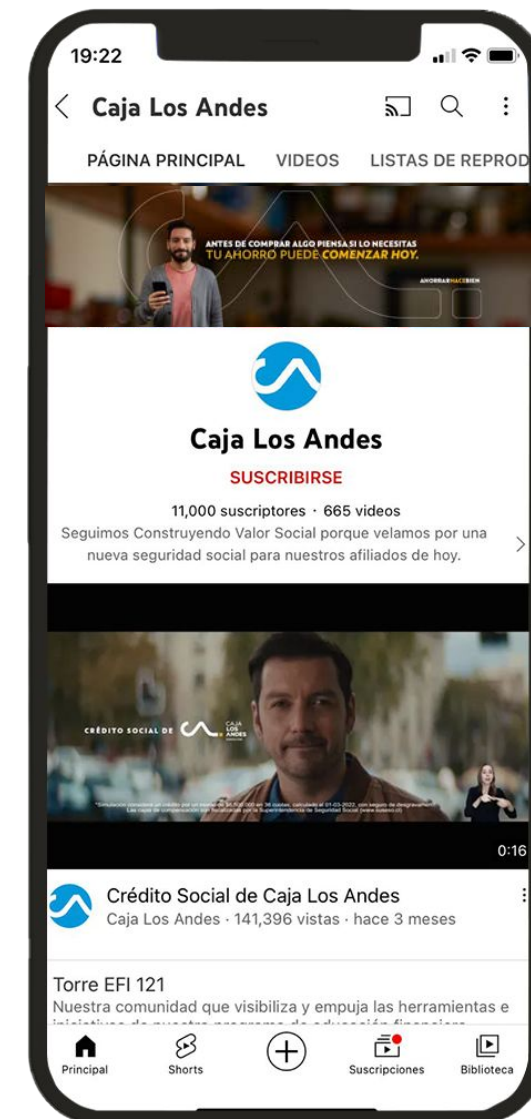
19:22

Caja Los Andes

PÁGINA PRINCIPAL VIDEOS LISTAS DE REPROD

ANTES DE COMPRAR ALGO PIENSA SI LO NECESITAS
TU AHORRO PUEDE COMENZAR HOY.

AHORRARHACEBIEN

Caja Los Andes

SUSCRIBIRSE

11,000 suscriptores · 665 videos
Seguimos Construyendo Valor Social porque velamos por una nueva seguridad social para nuestros afiliados de hoy.

CRÉDITO SOCIAL DE CAJA LOS ANDES

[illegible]

0:16

Crédito Social de Caja Los Andes
Caja Los Andes · 141,396 vistas · hace 3 meses

Torre EFI 121
Nuestra comunidad que visibiliza y empuja las herramientas e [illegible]

Principal Shorts Suscripciones Biblioteca